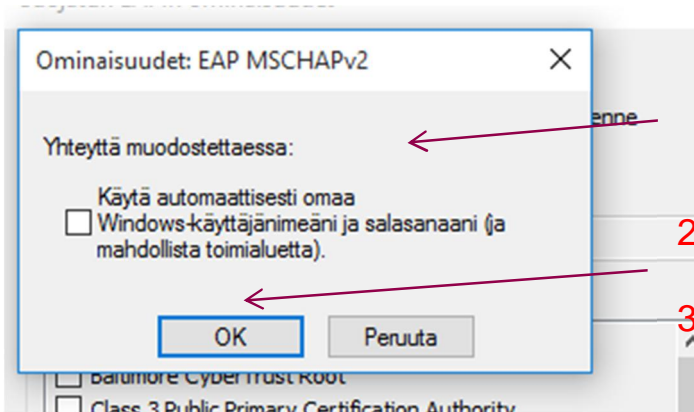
Ominaisuudet: EAP MSCHAPv2

Yhteyttä muodostettaessa:

Käytä automaattisesti omaa Windows-käyttäjänimeäni ja salasanaani (ja mahdollista toimialuetta).

OK

Peruuta

enne

2

3

Baltimore CyberTrust Root

Class 3 Public Primary Certification Authority